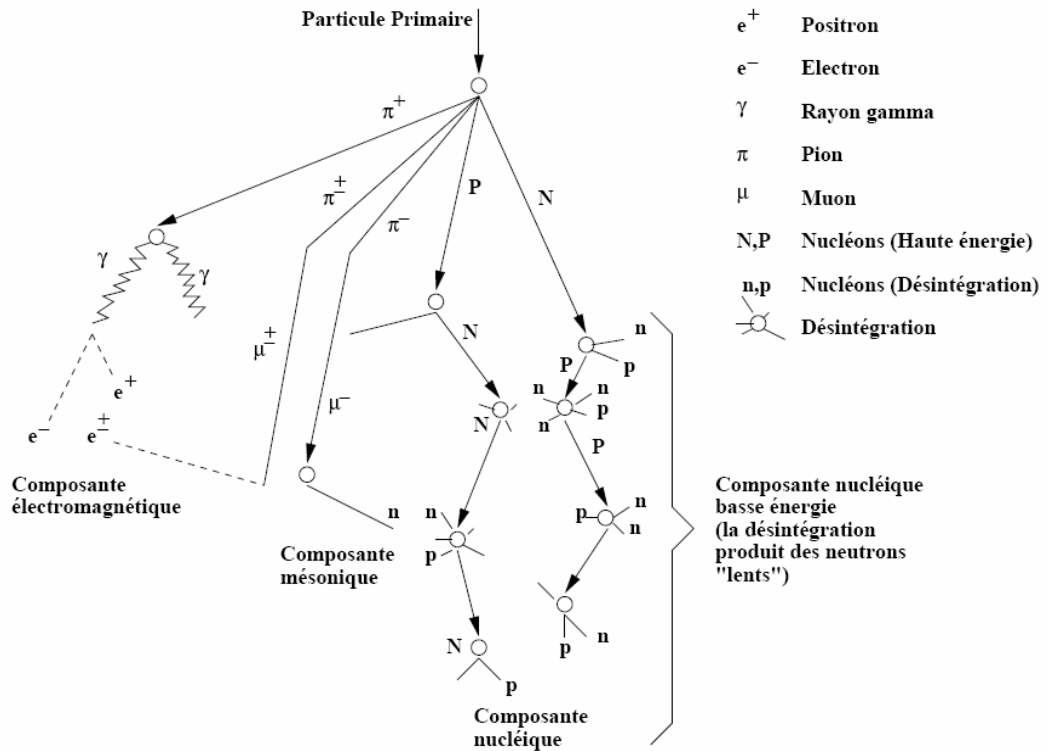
Particule Primaire

$\pi^+$
$\pi^{\pm}$
$\pi^-$
P
N

$\gamma$
$\gamma$

$\mu^{\pm}$
$\mu^-$

N
N
n
P
p
n
n
n
p
P

$e^+$
$e^-$
$e^{\pm}$

n
n
p
p
n
n

Composante électromagnétique

Composante mésonique

N
p
n
p

Composante nucléique

Composante nucléique basse énergie (la désintégration produit des neutrons "lents")

$e^+$ Positron
$e^-$ Electron
$\gamma$ Rayon gamma
$\pi$ Pion
$\mu$ Muon
N,P Nucléons (Haute énergie)
n,p Nucléons (Désintégration)
Désintégration